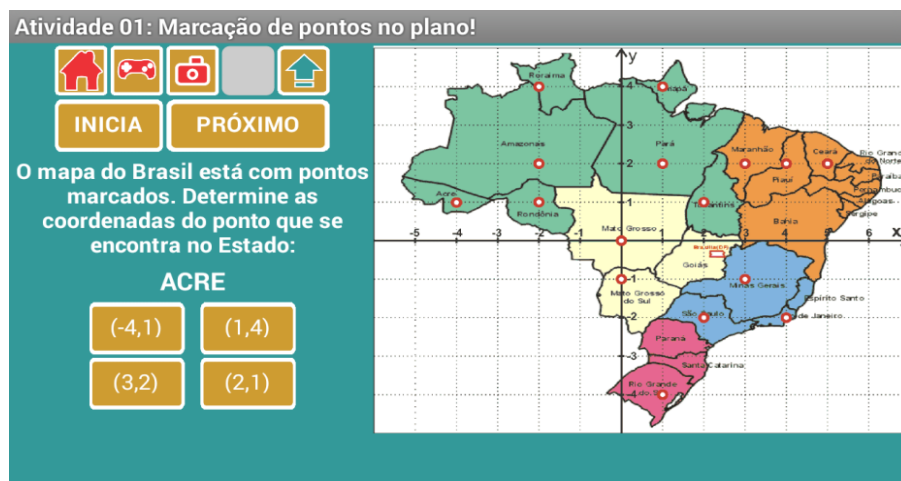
Atividade 01: Marcação de pontos no plano!

INICIA

PRÓXIMO

O mapa do Brasil está com pontos marcados. Determine as coordenadas do ponto que se encontra no Estado:

ACRE

(-4,1)

(1,4)

(3,2)

(2,1)

y

x

Roraima

Amapá

Amazonas

Pará

Maranhão

Ceará

Rio Grande do Norte

Paraíba

Pernambuco

Alagoas

Sergipe

Piauí

Acre

Rondônia

Tocantins

Bahia

Mato Grosso

Brasília/DF

Goiás

Mato Grosso do Sul

Minas Gerais

Espírito Santo

São Paulo

Rio de Janeiro

Paraná

Santa Catarina

Rio Grande do Sul

-5 -4 -3 -2 -1 1 2 3 4 5 6

4 3 2 1 -1 -2 -3 -4